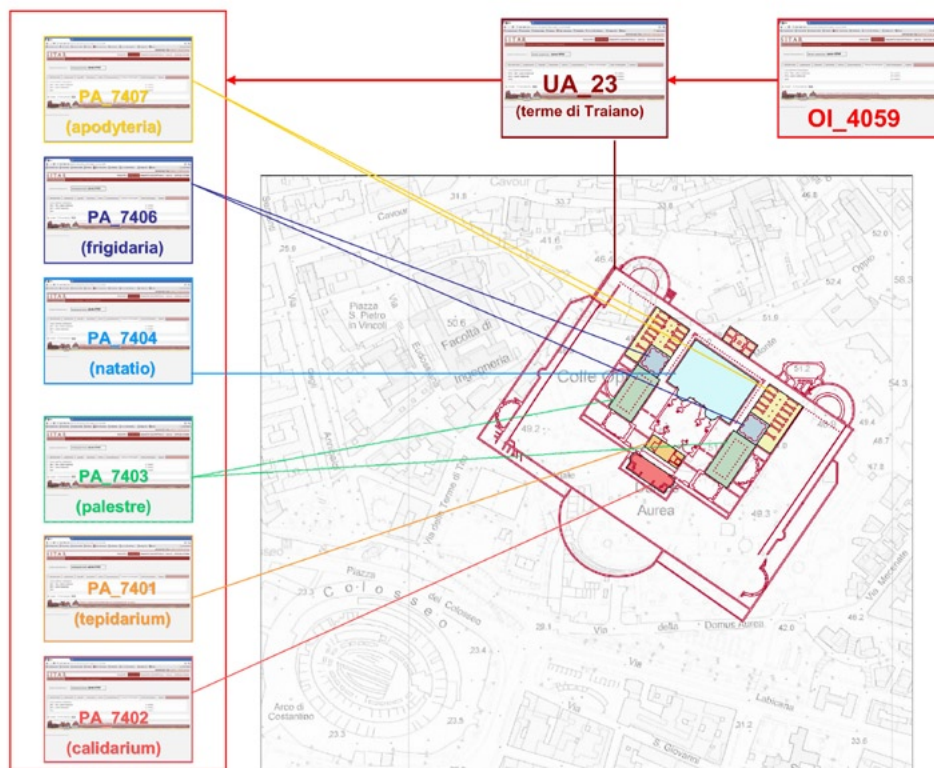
PA_7407
(apodyteria)

PA_7406
(frigidaria)

PA_7404
(natatio)

PA_7403
(palestre)

PA_7401
(tepidarium)

PA_7402
(calidarium)

UA_23
(terme di Traiano)

OI_4059

Cavour
Piazza S. Pietro in Vincoli
Facoltà di Ingegneria
Colle
Aurea
Via
Piazza
Colosseo
Via del Colosseo
Via della Domus Aurea
Via Labicana
Arco di Costantino
Via S. Giovanni
Via Merulana
Oppio
31.8
30.7
41.6
46.4
46.8
52.0
25.9
50.6
51.8
51.2
58.3
52.4
54.3
49.2
49.4
48.7
47.8
48.3
23.3
28.1
42.0
46.2
23.4
23.5
31.2
33.6